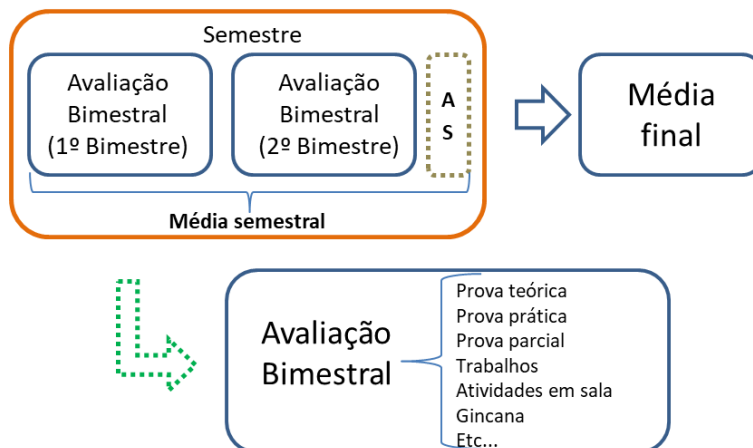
Semestre

Avaliação Bimestral (1º Bimestre)

Avaliação Bimestral (2º Bimestre)

A S

Média semestral

Média final

Avaliação Bimestral

Prova teórica
Prova prática
Prova parcial
Trabalhos
Atividades em sala
Gincana
Etc...